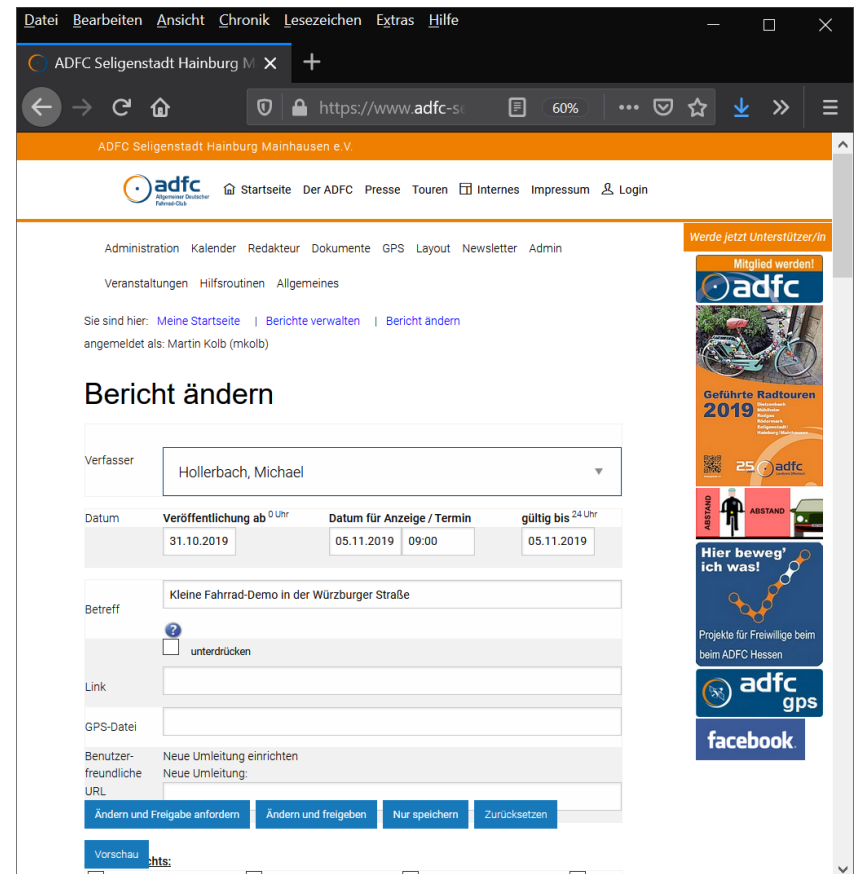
Datei Bearbeiten Ansicht Chronik Lesezeichen Extras Hilfe

ADFC Seligenstadt Hainburg M

https://www.adfc-se

60%

ADFC Seligenstadt Hainburg Mainhausen e.V.

adfc Allgemeiner Deutscher Fahrrad-Club

Startseite Der ADFC Presse Touren Internes Impressum Login

Administration Kalender Redakteur Dokumente GPS Layout Newsletter Admin

Veranstaltungen Hilfsroutinen Allgemeines

Sie sind hier: Meine Startseite | Berichte verwalten | Bericht ändern

angemeldet als: Martin Kolb (mkolb)

Bericht ändern

Verfasser Hollerbach, Michael

Datum Veröffentlichung ab $^{0 \text{ Uhr}}$ Datum für Anzeige / Termin gültig bis $^{24 \text{ Uhr}}$

31.10.2019 05.11.2019 09:00 05.11.2019

Betreff Kleine Fahrrad-Demo in der Würzburger Straße

unterdrücken

Link

GPS-Datei

Benutzerfreundliche URL Neue Umleitung einrichten Neue Umleitung:

Ändern und Freigabe anfordern Ändern und freigeben Nur speichern Zurücksetzen

Vorschau

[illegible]chts:

Werde jetzt Unterstützer/in

Mitglied werden! adfc

Geführte Radtouren 2019

25 adfc

ABSTAND ABSTAND

Hier beweg' ich was!

Projekte für Freiwillige beim beim ADFC Hessen

adfc gps

facebook.